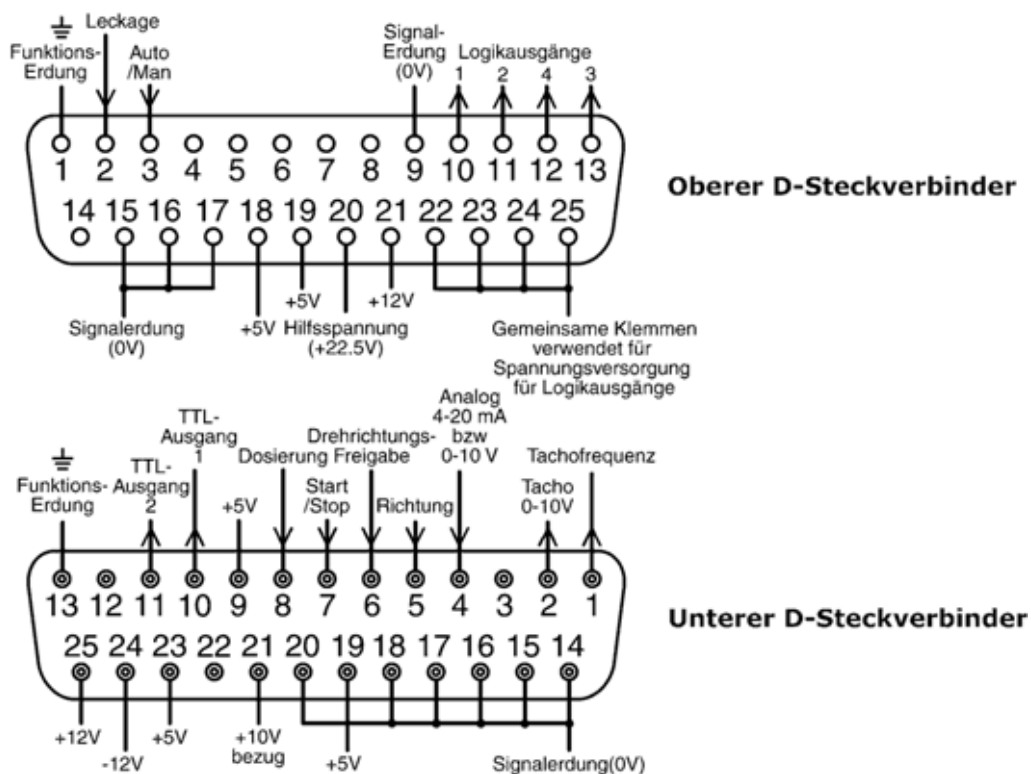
Leckage
Funktions-Erdung
Auto /Man
Signal-Erdung (0V)
Logikausgänge
1 2 4 3

1 2 3 4 5 6 7 8 9 10 11 12 13
14 15 16 17 18 19 20 21 22 23 24 25

Oberer D-Steckverbinder

+5V
+12V
Signalerdung (0V)
+5V
Hilfsspannung (+22.5V)
Gemeinsame Klemmen verwendet für Spannungsversorgung für Logikausgänge

TTL-Ausgang 1
Analog 4-20 mA bzw 0-10 V
Drehrichtungs-Freigabe
Dosierung
Tachofrequenz
Funktions-Erdung
TTL-Ausgang 2
+5V
Start /Stop
Richtung
Tacho 0-10V

13 12 11 10 9 8 7 6 5 4 3 2 1
25 24 23 22 21 20 19 18 17 16 15 14

Unterer D-Steckverbinder

+12V
-12V
+5V
+10V bezug
+5V
Signalerdung(0V)